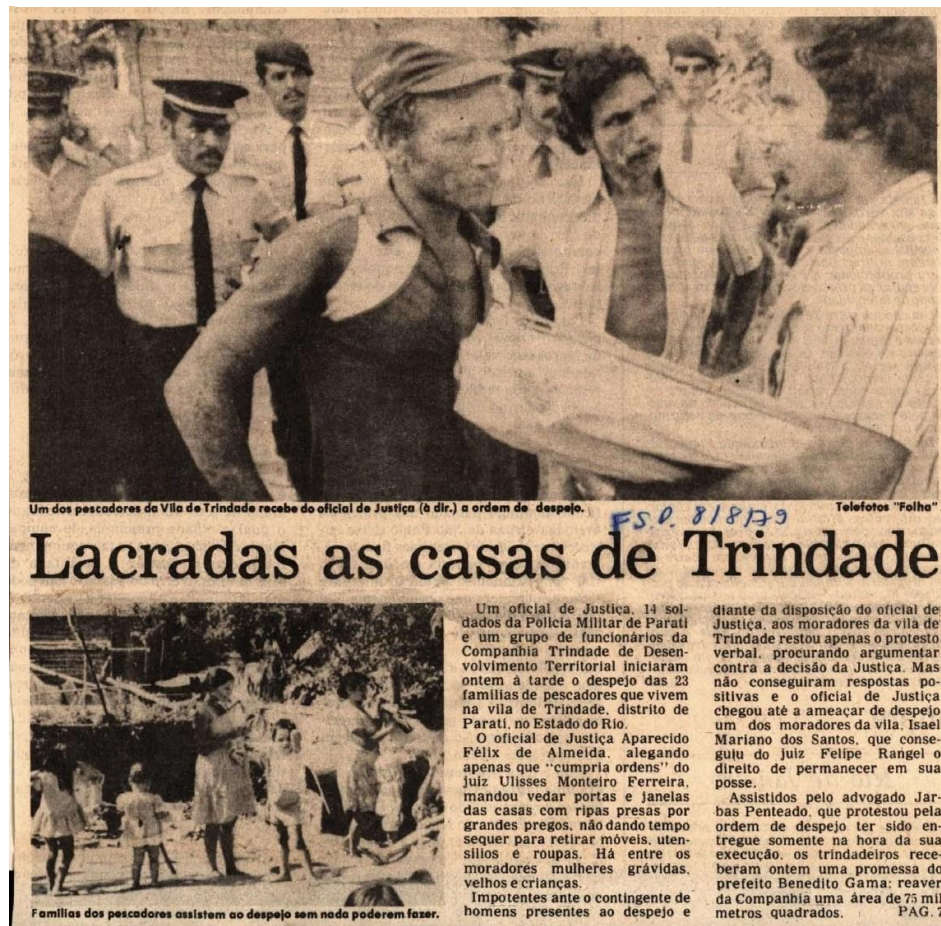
Um dos pescadores da Vila de Trindade recebe do oficial de Justiça (à dir.) a ordem de despejo.

Telefotos "Folha"

FSP. 8/8/79

Lacradas as casas de Trindade

Famílias dos pescadores assistem ao despejo sem nada poderem fazer.

Um oficial de Justiça, 14 soldados da Polícia Militar de Parati e um grupo de funcionários da Companhia Trindade de Desenvolvimento Territorial iniciaram ontem à tarde o despejo das 23 famílias de pescadores que vivem na vila de Trindade, distrito de Parati, no Estado do Rio.

O oficial de Justiça Aparecido Félix de Almeida, alegando apenas que "cumpria ordens" do juiz Ulisses Monteiro Ferreira, mandou vedar portas e janelas das casas com ripas presas por grandes pregos, não dando tempo sequer para retirar móveis, utensílios e roupas. Há entre os moradores mulheres grávidas, velhos e crianças.

Impotentes ante o contingente de homens presentes ao despejo e diante da disposição do oficial de Justiça, aos moradores da vila de Trindade restou apenas o protesto verbal, procurando argumentar contra a decisão da Justiça. Mas não conseguiram respostas positivas e o oficial de Justiça chegou até a ameaçar de despejo um dos moradores da vila, Isael Mariano dos Santos, que conseguiu do juiz Felipe Rangel o direito de permanecer em sua posse.

Assistidos pelo advogado Jarbas Penteado, que protestou pela ordem de despejo ter sido entregue somente na hora da sua execução, os trindadeiros receberam ontem uma promessa do prefeito Benedito Gama: reaver da Companhia uma área de 75 mil metros quadrados. PAG. 7